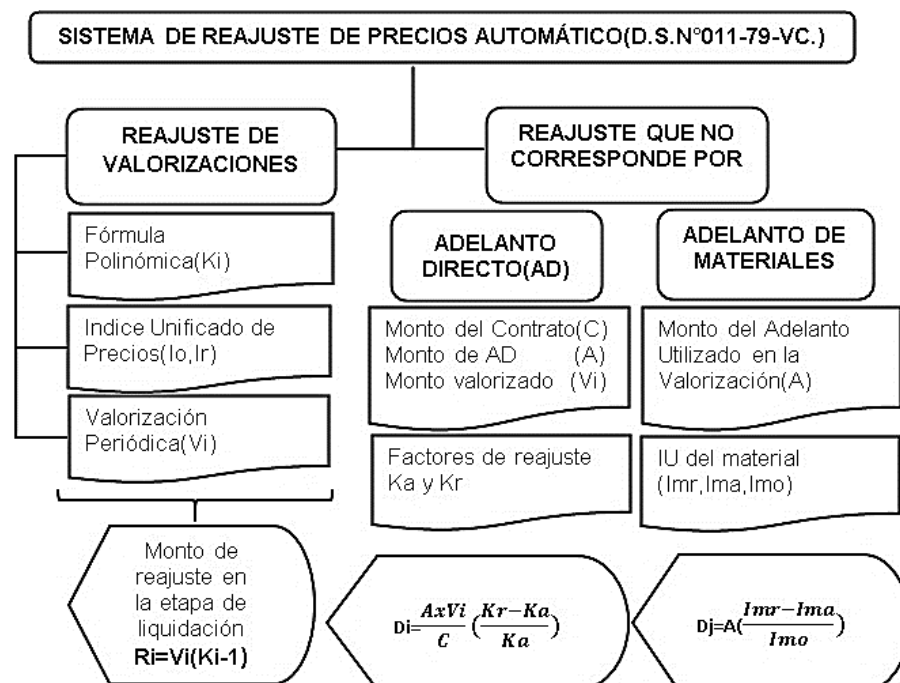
SISTEMA DE REAJUSTE DE PRECIOS AUTOMÁTICO(D.S.N°011-79-VC.)

REAJUSTE DE VALORIZACIONES

REAJUSTE QUE NO CORRESPONDE POR

Fórmula Polinómica(Ki)

Indice Unificado de Precios(Io,Ir)

Valorización Periódica(Vi)

ADELANTO DIRECTO(AD)

ADELANTO DE MATERIALES

Monto del Contrato(C)
Monto de AD (A)
Monto valorizado (Vi)

Monto del Adelanto Utilizado en la Valorización(A)

Factores de reajuste Ka y Kr

IU del material (Imr,Ima,Imo)

Monto de reajuste en la etapa de liquidación Ri=Vi(Ki-1)

Di=$\frac{AxVi}{C}(\frac{Kr-Ka}{Ka})$

Dj=A($\frac{Imr-Ima}{Imo}$)